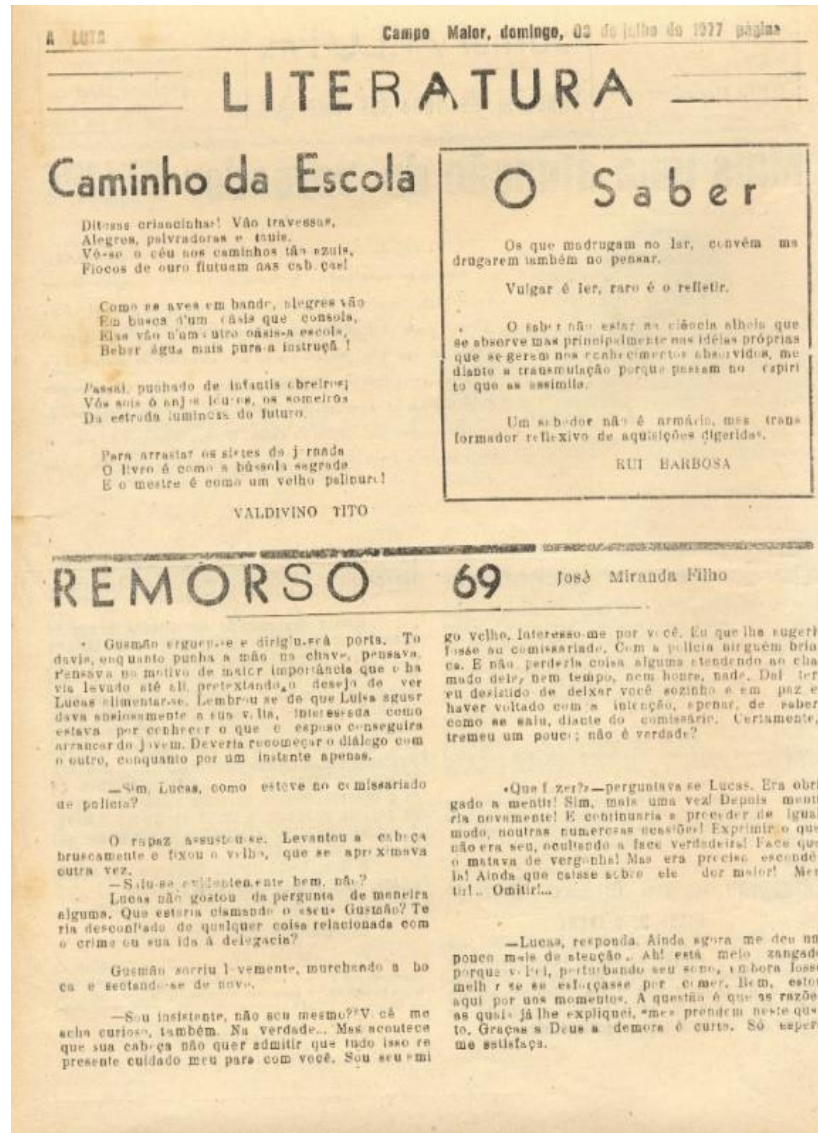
A LUTA Campo Maior, domingo, 03 de julho de 1977 página

LITERATURA

Caminho da Escola

Ditosas criancinhas! Vão travessas, Alegres, palradoras e taluis. Vê-se o céu nos caminhos tão azuis, Flocos de ouro flutuam nas cabeças!

Como as aves em bando, alegres vão Em busca d'um oásis que consola, Elas vão n'um outro oásis-a escola, Beber água mais pura-a instrução!

Passai, punhado de infantis obreiros! Vós sois o anjo louros, os romeiros Da estrada luminosa do futuro.

Para arrastar os sietes da jornada O livro é como a bússola sagrada E o mestre é como um velho palinuro!

VALDIVINO TITO

O Saber

Os que madrugam no ler, convém ma drugarem também no pensar.

Vulgar é ler, raro é o refletir.

O saber não estar na ciência alheia que se absorve mas principalmente nas idéias próprias que se geram nos conhecimentos absorvidos, me diante a transmutação porque passam no espirito que os assimila.

Um sabedor não é armário, mas trans formador reflexivo de aquisições digeridas.

RUI BARBOSA

REMORSO 69 José Miranda Filho

Gusmão ergueu-se e dirigiu-se à porta. To davia, enquanto punha a mão na chave, pensava. Pensava no motivo de maior importância que o ha via levado até ali, pretextando o desejo de ver Lucas alimentar-se. Lembrou-se de que Luisa aguar dava ansiosamente a sua volta, interessada como estava por conhecer o que o esposo conseguira arrancar do jovem. Deveria recomeçar o diálogo com o outro, conquanto por um instante apenas.

—Sim, Lucas, como esteve no comissariado de polícia?

O rapaz assustou-se. Levantou a cabeça bruscamente e fixou o velho, que se aproximava outra vez.

—Saiu-se evidentemente bem, não?

Lucas não gostou da pergunta de maneira alguma. Que estaria clamando o «seu» Gusmão? Te ria desconfiado de qualquer coisa relacionada com o crime ou sua ida à delegacia?

Gusmão sorriu levemente, murchando a bo ca e sentando-se de novo.

—Sou insistente, não sou mesmo?! Você me acha curioso, também. Na verdade... Mas acontece que sua cabeça não quer admitir que tudo isso re presente cuidado meu para com você. Sou seu ami go velho, interesso-me por você. Eu que lhe sugeri fosse ao comissariado. Com a polícia ninguém brin ca. E não perderia coisa alguma atendendo ao cha mado dele, nem tempo, nem honra, nada. Daí ter eu desistido de deixar você sozinho e em paz e haver voltado com a intenção, apenas, de saber como se saiu, diante do comissário. Certamente, tremeu um pouco; não é verdade?

«Que fazer?»—perguntava-se Lucas. Era obri gado a mentir! Sim, mais uma vez! Depois menti ria novamente! E continuaria a proceder de igual modo, noutras numerosas ocasiões! Exprimir o que não era seu, ocultando a face verdadeira! Face que o matava de vergonha! Mas era preciso escondê-la! Ainda que caisse sobre ele dor maior! Men tir!.. Omitir!...

—Lucas, responda. Ainda agora me deu um pouco mais de atenção.. Ah! está meio zangado porque voltei, perturbando seu sono, embora fosse melhor se se esforçasse por comer. Bem, estou aqui por uns momentos. A questão é que as razões as quais já lhe expliquei, «me» prendem neste quar to. Graças a Deus a demora é curta. Só espero me satisfaça.